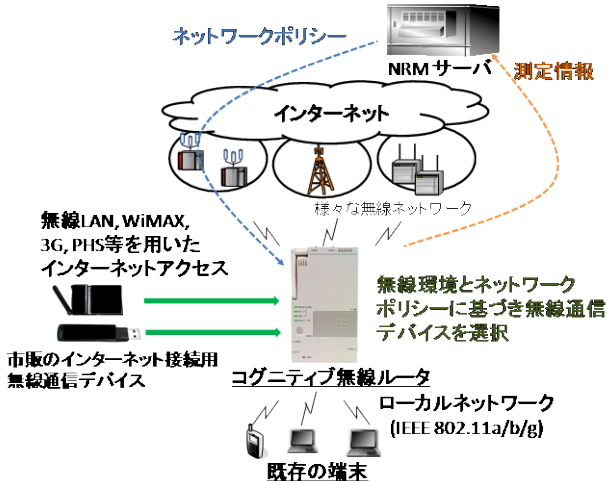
ネットワークポリシー

NRMサーバ

測定情報

インターネット

様々な無線ネットワーク

無線LAN, WiMAX, 3G, PHS等を用いたインターネットアクセス

無線環境とネットワークポリシーに基づき無線通信デバイスを選択

市販のインターネット接続用無線通信デバイス

コグニティブ無線ルータ

ローカルネットワーク (IEEE 802.11a/b/g)

既存の端末